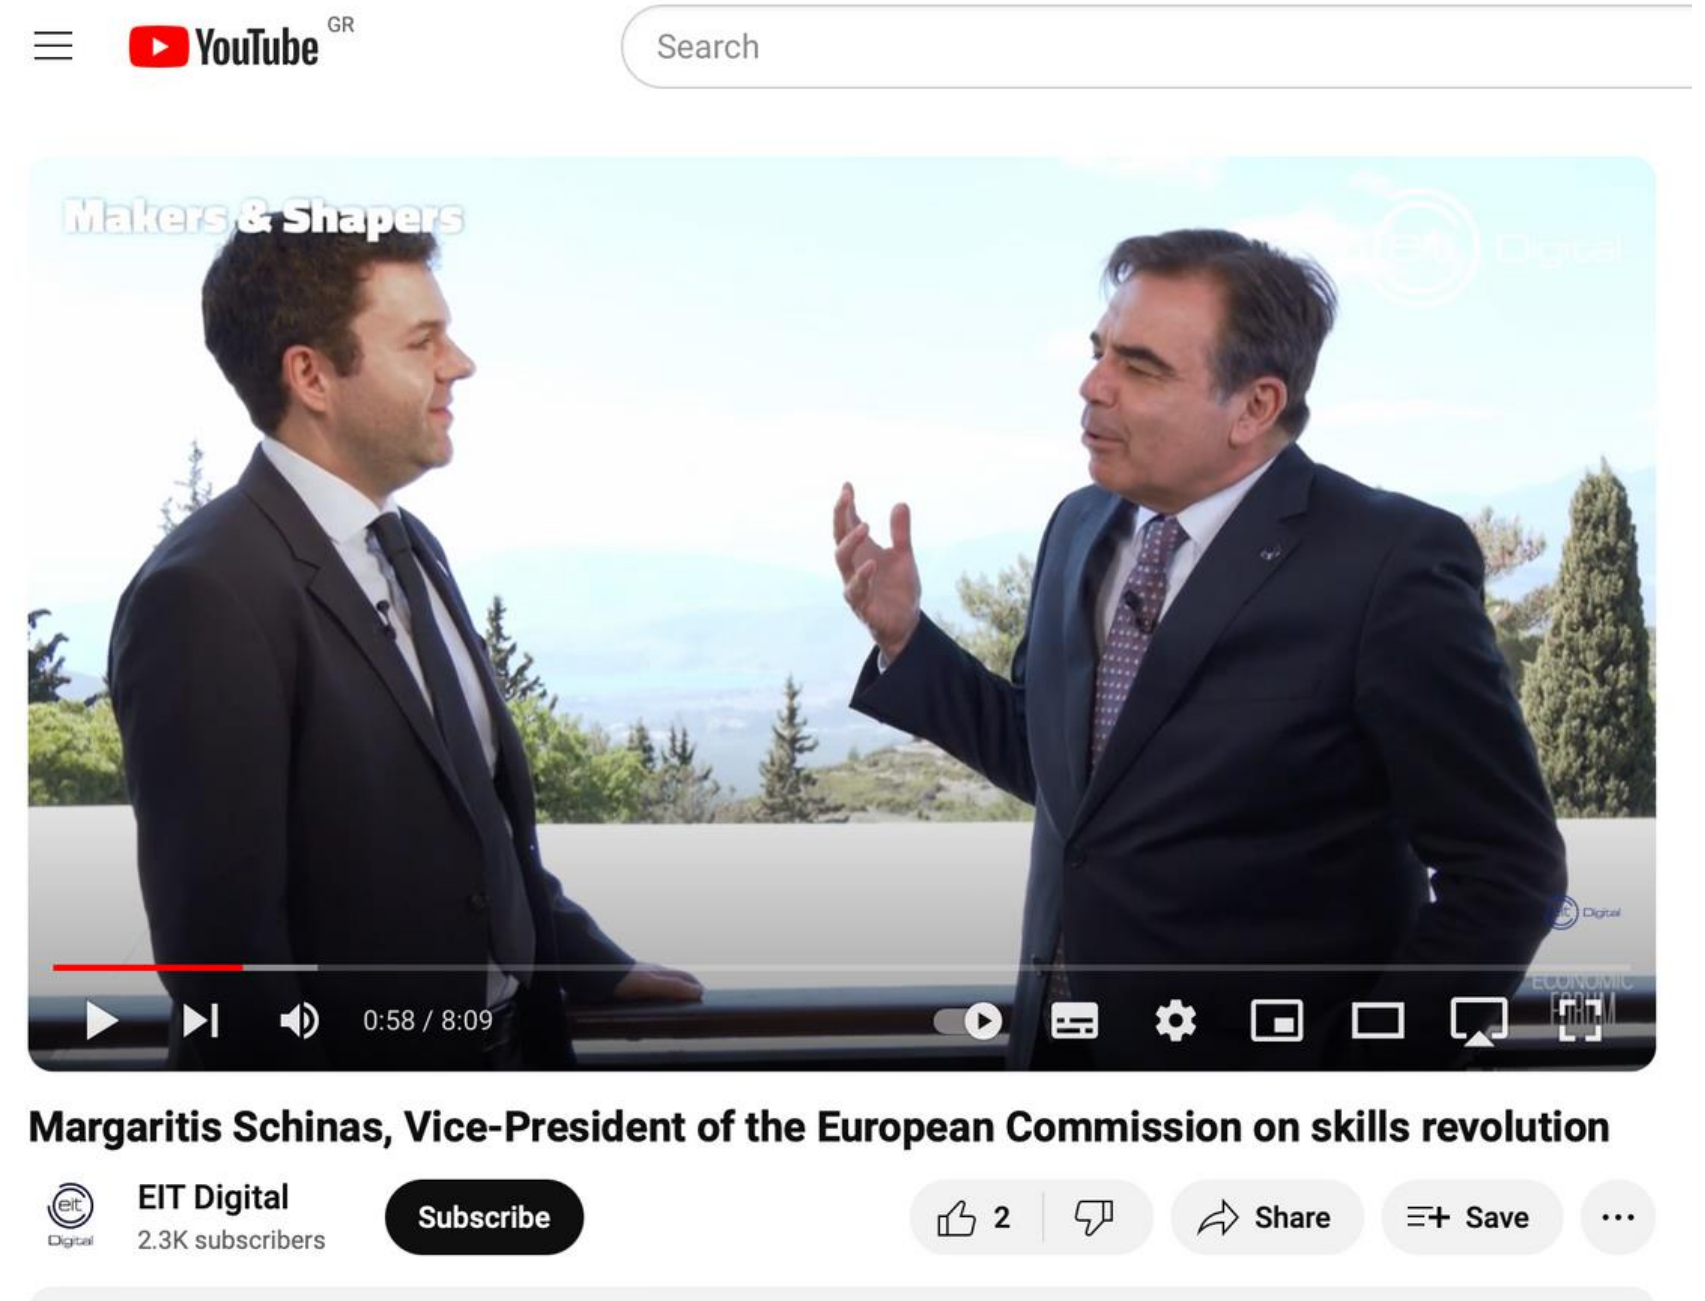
YouTube GR

Search

Makers & Shapers

eit Digital

eit Digital

ECONOMIC FORUM

0:58 / 8:09

Margaritis Schinas, Vice-President of the European Commission on skills revolution

eit Digital

EIT Digital
2.3K subscribers

Subscribe

2

Share

Save

...